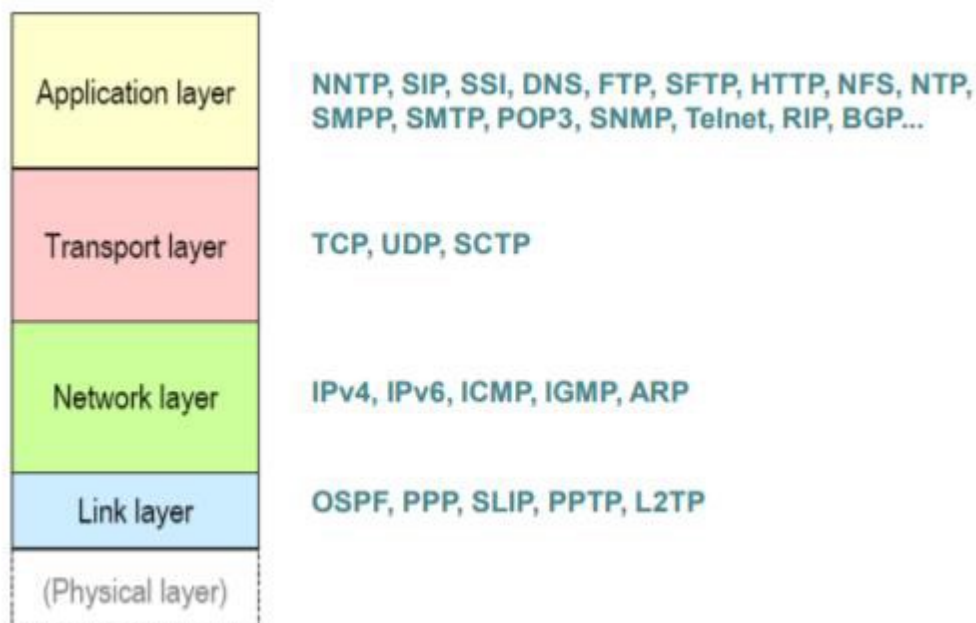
Application layer

NNTP, SIP, SSI, DNS, FTP, SFTP, HTTP, NFS, NTP, SMPP, SMTP, POP3, SNMP, Telnet, RIP, BGP...

Transport layer

TCP, UDP, SCTP

Network layer

IPv4, IPv6, ICMP, IGMP, ARP

Link layer

OSPF, PPP, SLIP, PPTP, L2TP

(Physical layer)